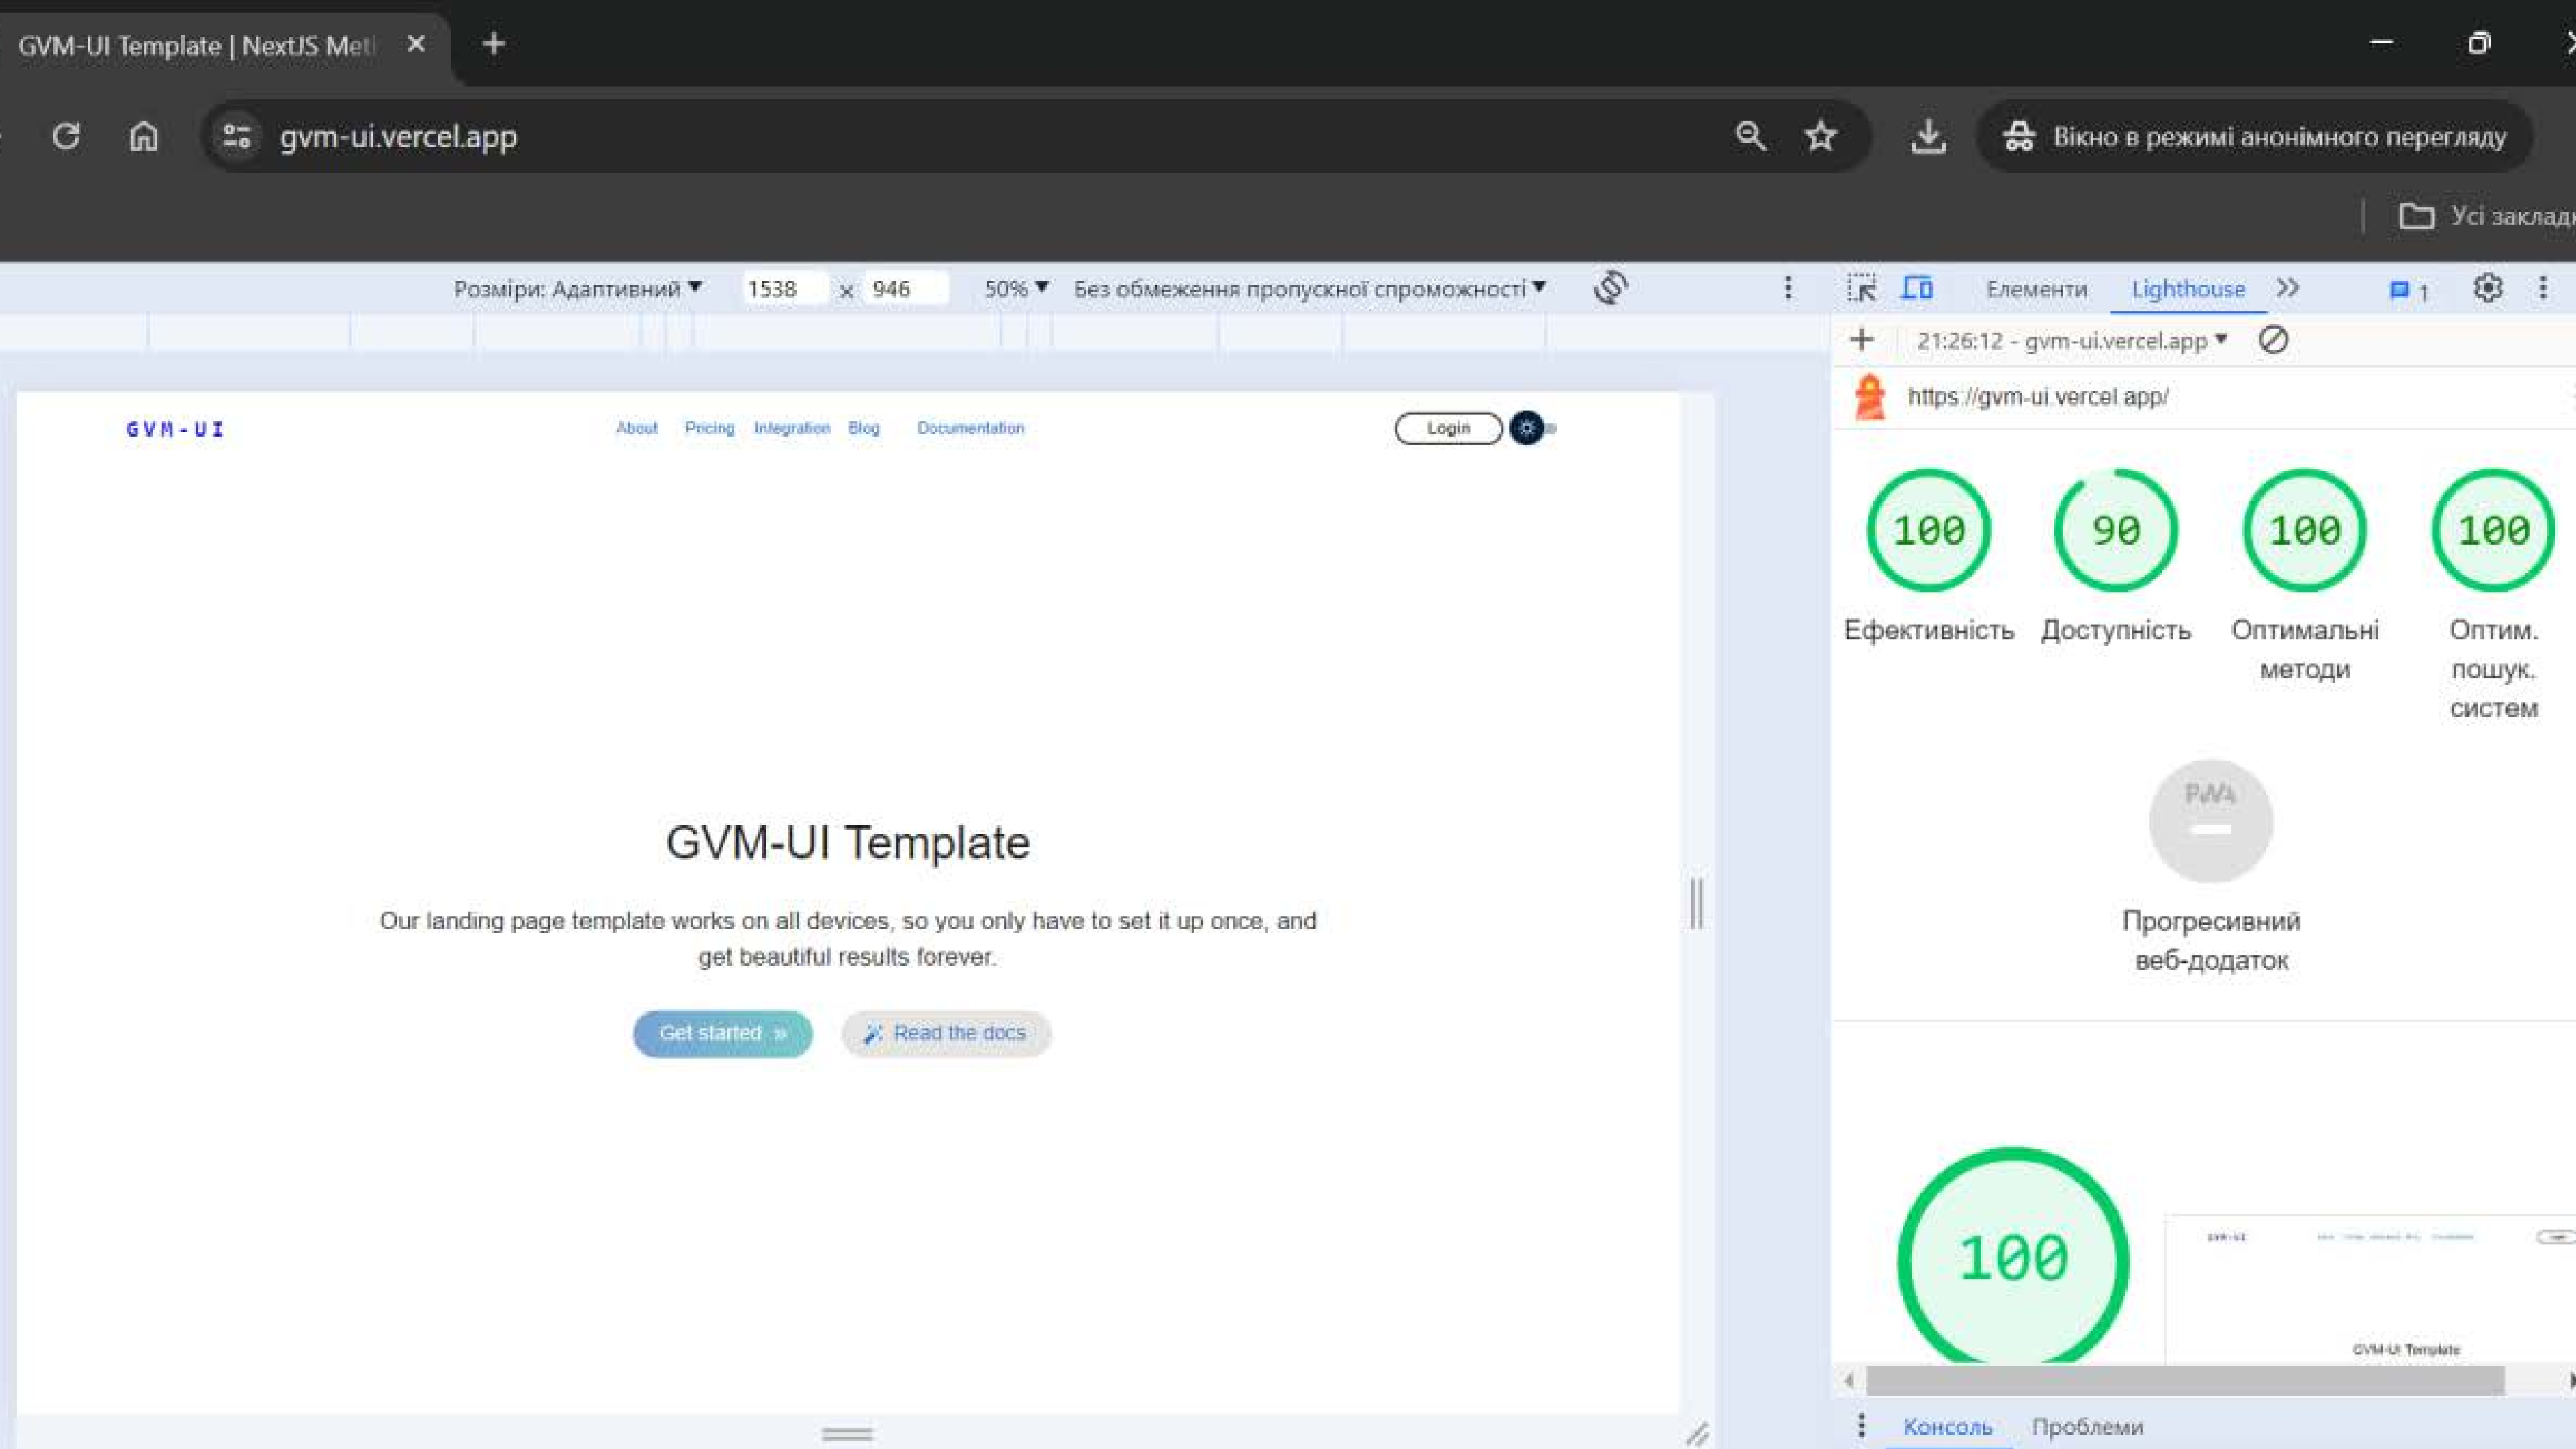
GVM-UI Template | NextJS Met

gvm-ui.vercel.app

Вікно в режимі анонімного перегляду

Усі заклад

Розміри: Адаптивний ▾ 1538 × 946 50% ▾ Без обмеження пропускної спроможності ▾

Елементи Lighthouse

1

21:26:12 - gvm-ui.vercel.app ▾

https://gvm-ui.vercel.app/

GVM-UI

About Pricing Integration Blog Documentation

Login

GVM-UI Template

Our landing page template works on all devices, so you only have to set it up once, and get beautiful results forever.

Get started »

Read the docs

100
Ефективність

90
Доступність

100
Оптимальні методи

100
Оптим. пошук. систем

PWA
—
Прогресивний веб-додаток

100

GVM-UI

GVM-UI Template

Консоль Проблеми